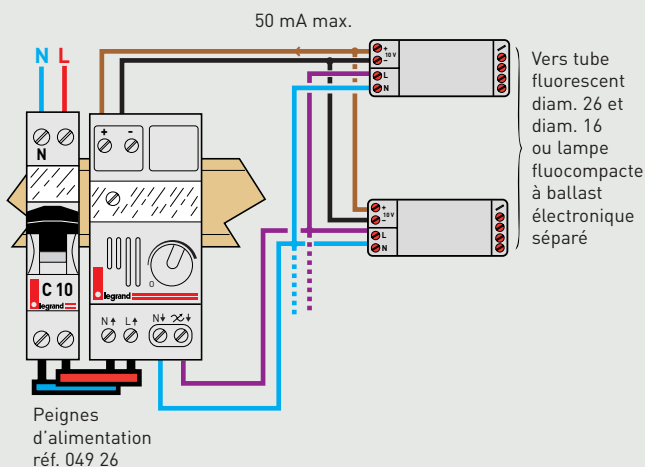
50 mA max.

N L

N

C 10

legrand

+ -

legrand

N L N

+ 10 V −
L
N

+ 10 V −
L
N

Vers tube fluorescent diam. 26 et diam. 16 ou lampe fluocompacte à ballast électronique séparé

Peignes d'alimentation réf. 049 26